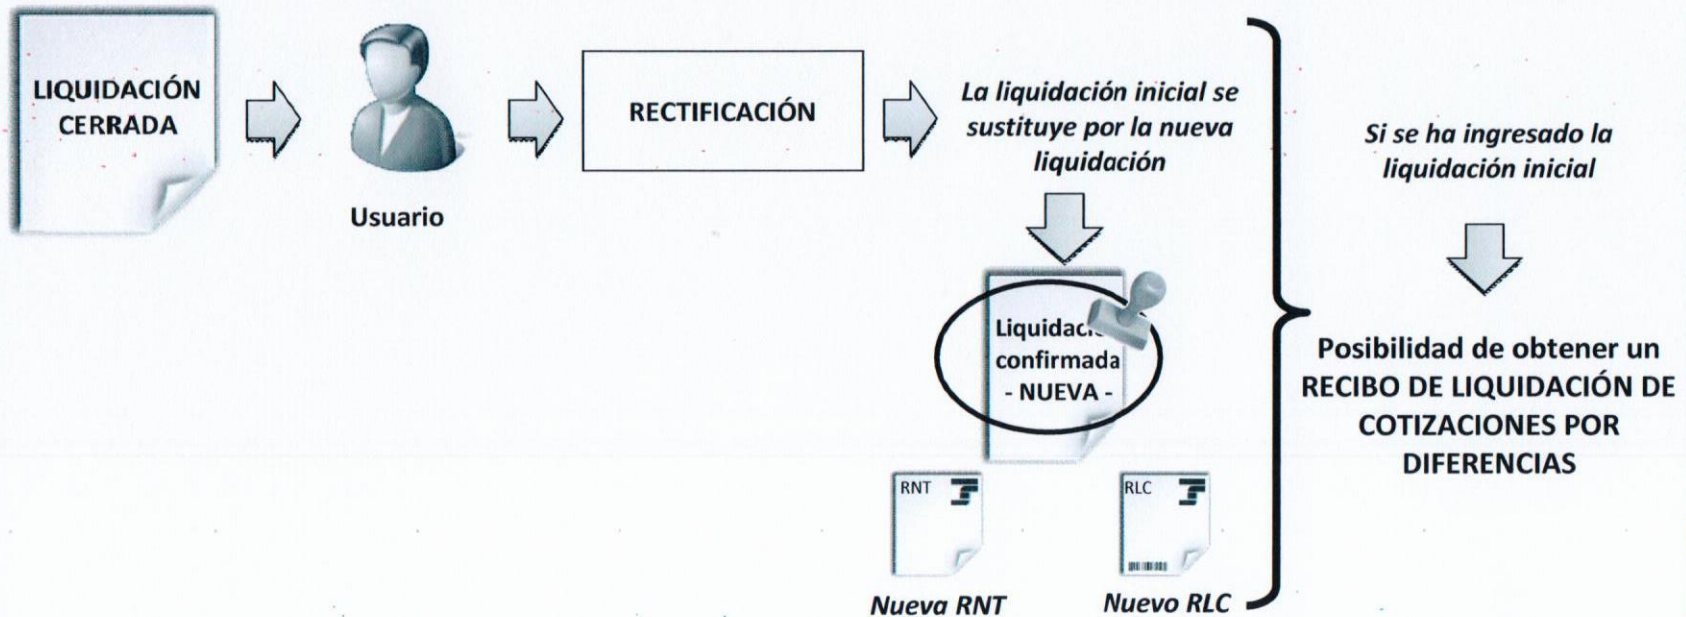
LIQUIDACIÓN CERRADA

Usuario

RECTIFICACIÓN

La liquidación inicial se sustituye por la nueva liquidación

Liquidaci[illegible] confirmada - NUEVA -

RNT

RLC

Nueva RNT

Nuevo RLC

Si se ha ingresado la liquidación inicial

Posibilidad de obtener un RECIBO DE LIQUIDACIÓN DE COTIZACIONES POR DIFERENCIAS